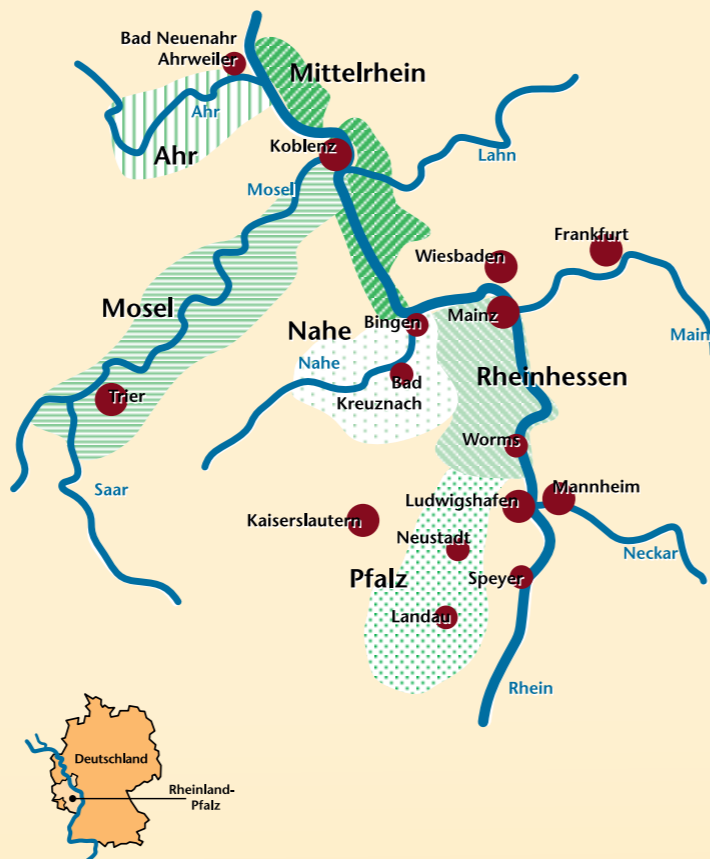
Bad Neuenahr
Ahrweiler
Mittelrhein
Ahr
Ahr
Koblenz
Lahn
Mosel
Frankfurt
Wiesbaden
Mosel
Mainz
Main
Nahe
Bingen
Nahe
Bad
Kreuznach
Rheinhessen
Trier
Worms
Saar
Mannheim
Ludwigshafen
Kaiserslautern
Neustadt
Neckar
Pfalz
Speyer
Landau
Rhein
Deutschland
Rheinland-
Pfalz